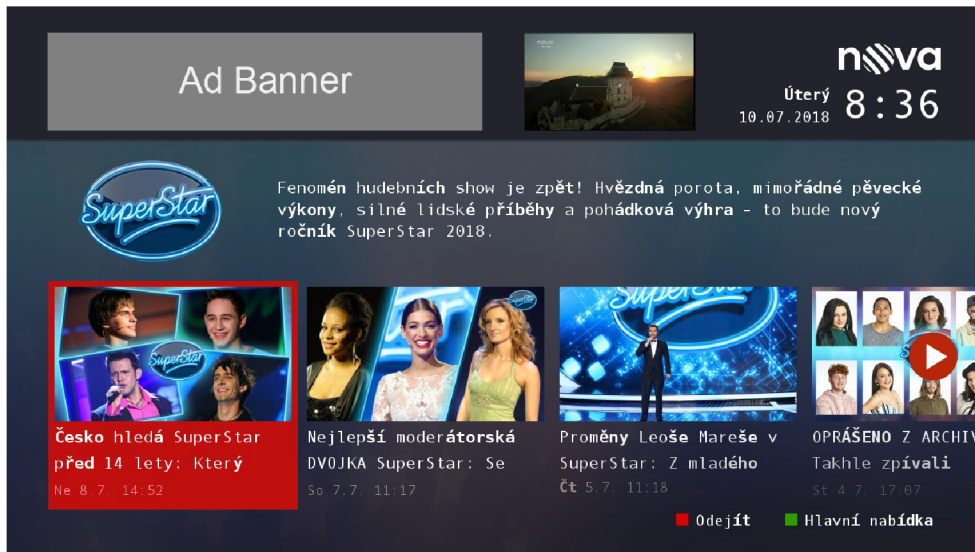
Ad Banner

nova

Úterý 10.07.2018 8:36

SuperStar

Fenomén hudebních show je zpět! Hvězdná porota, mimořádné pěvecké výkony, silné lidské příběhy a pohádková výhra - to bude nový ročník SuperStar 2018.

SuperStar

Česko hledá SuperStar před 14 lety: Který
Ne 8.7. 14:52

Nejlepší moderátorská DVOJKA SuperStar: Se
So 7.7. 11:17

Proměny Leoše Mareše v SuperStar: Z mladého
Čt 5.7. 11:18

OPRÁŠENO Z ARCHIV Takhle zpívali
St 4.7. 17:07

Odejít Hlavní nabídka